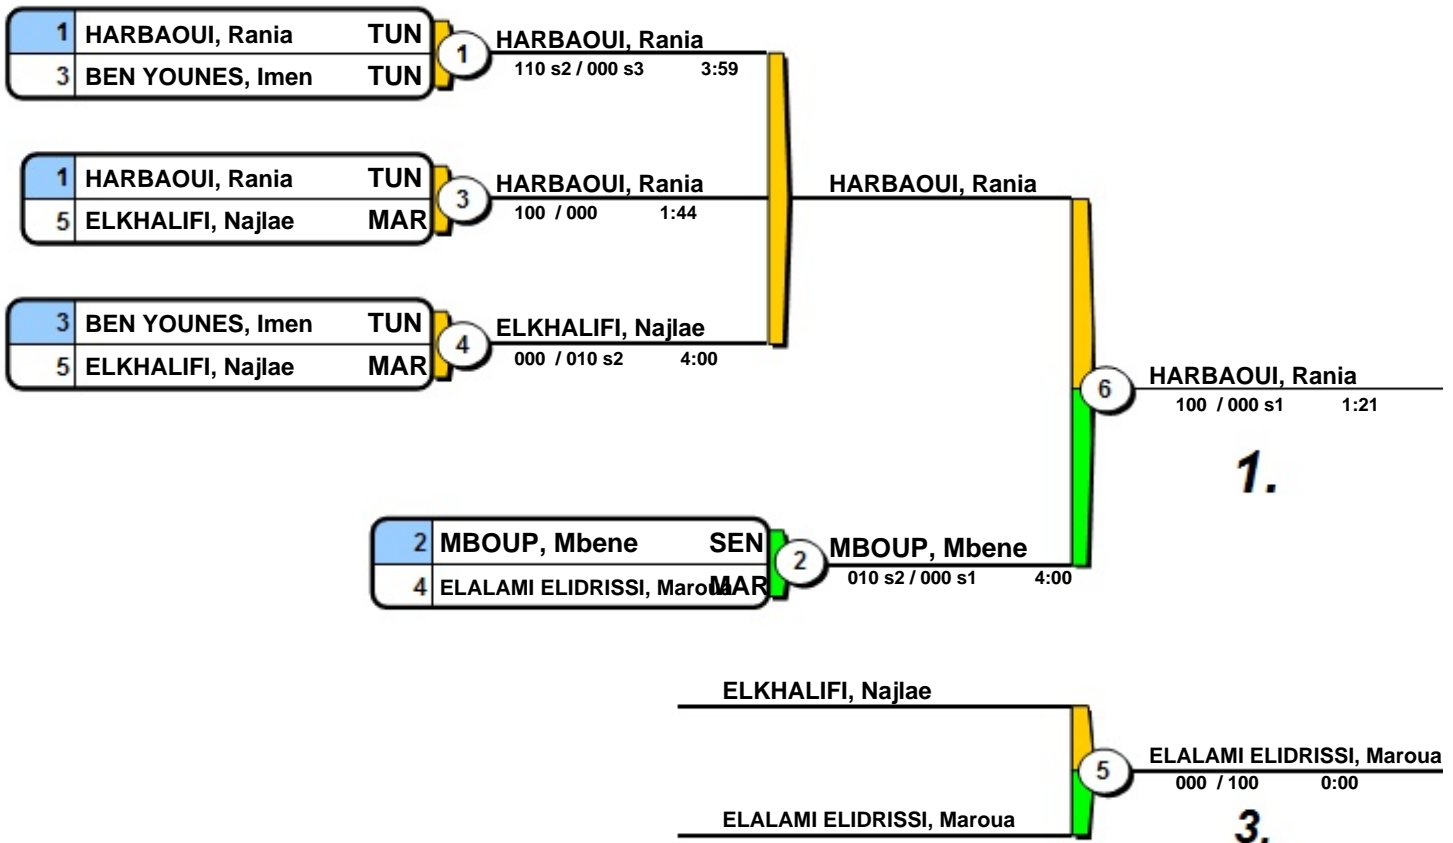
1 HARBAOUI, Rania TUN
3 BEN YOUNES, Imen TUN

1

HARBAOUI, Rania
110 s2 / 000 s3 3:59

1 HARBAOUI, Rania TUN
5 ELKHALIFI, Najlae MAR

3

HARBAOUI, Rania
100 / 000 1:44

HARBAOUI, Rania

3 BEN YOUNES, Imen TUN
5 ELKHALIFI, Najlae MAR

4

ELKHALIFI, Najlae
000 / 010 s2 4:00

6

HARBAOUI, Rania
100 / 000 s1 1:21

1.

2 MBOUP, Mbene SEN
4 ELALAMI ELIDRISSI, Maroua MAR

2

MBOUP, Mbene
010 s2 / 000 s1 4:00

ELKHALIFI, Najlae

5

ELALAMI ELIDRISSI, Maroua
000 / 100 0:00

ELALAMI ELIDRISSI, Maroua

3.